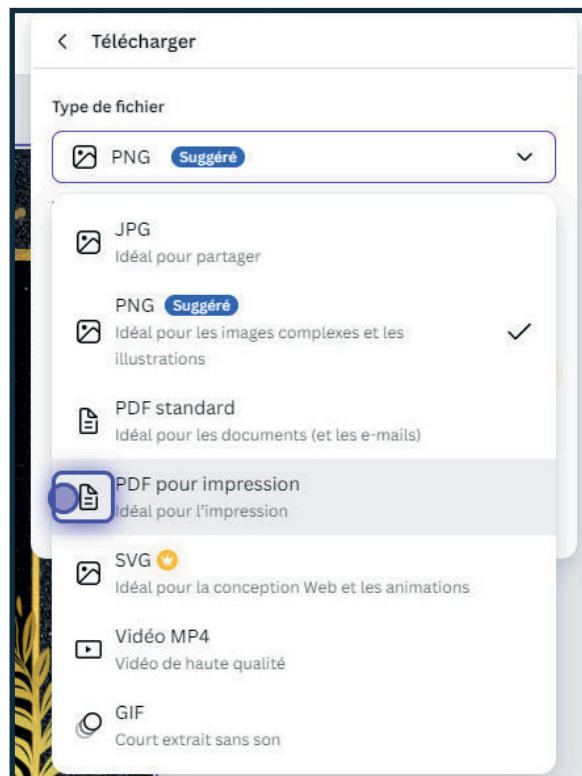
< Télécharger

Type de fichier

PNG Suggéré

JPG
Idéal pour partager

PNG Suggéré
Idéal pour les images complexes et les illustrations

PDF standard
Idéal pour les documents (et les e-mails)

PDF pour impression
Idéal pour l'impression

SVG
Idéal pour la conception Web et les animations

Vidéo MP4
Vidéo de haute qualité

GIF
Court extrait sans son